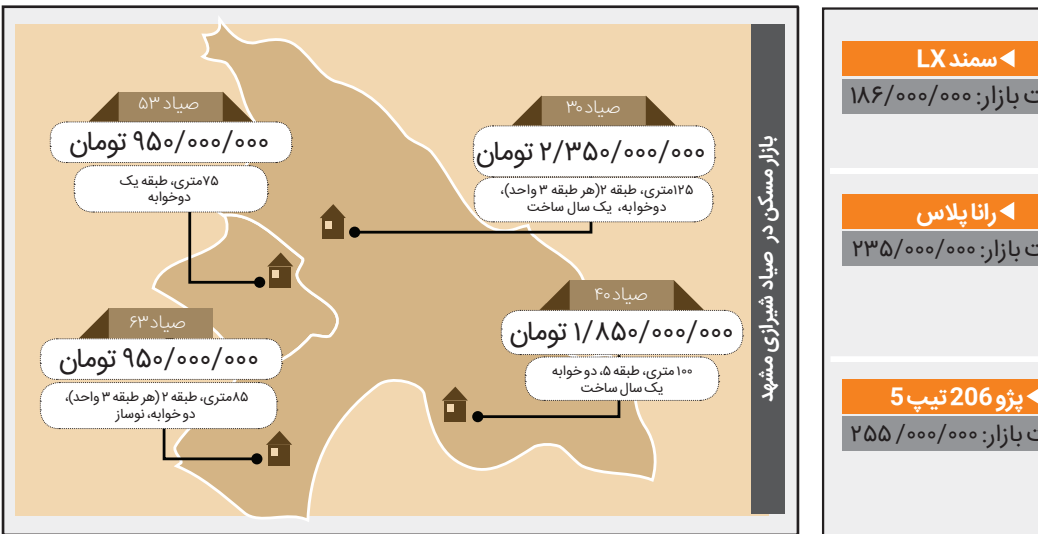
بازار مسکن در صیاد شیرازی مشهد

صیاد ۵۳
۹۵۰/۰۰۰/۰۰۰ تومان
۷۵متری، طبقه یک دوخوابه

صیاد ۳۰
۲/۳۵۰/۰۰۰/۰۰۰ تومان
۱۲۵متری، طبقه ۲(هر طبقه ۳ واحد)، دوخوابه، یک سال ساخت

صیاد ۴۰
۱/۸۵۰/۰۰۰/۰۰۰ تومان
۱۰۰متری، طبقه ۵، دوخوابه یک سال ساخت

صیاد ۶۳
۹۵۰/۰۰۰/۰۰۰ تومان
۸۵متری، طبقه ۲ (هر طبقه ۳ واحد)، دوخوابه، نوساز

سمند LX
ت بازار: ۱۸۶/۰۰۰/۰۰۰

رانا پلاس
ت بازار: ۲۳۵/۰۰۰/۰۰۰

پژو 206 تیپ 5
ت بازار: ۲۵۵ /۰۰۰/۰۰۰